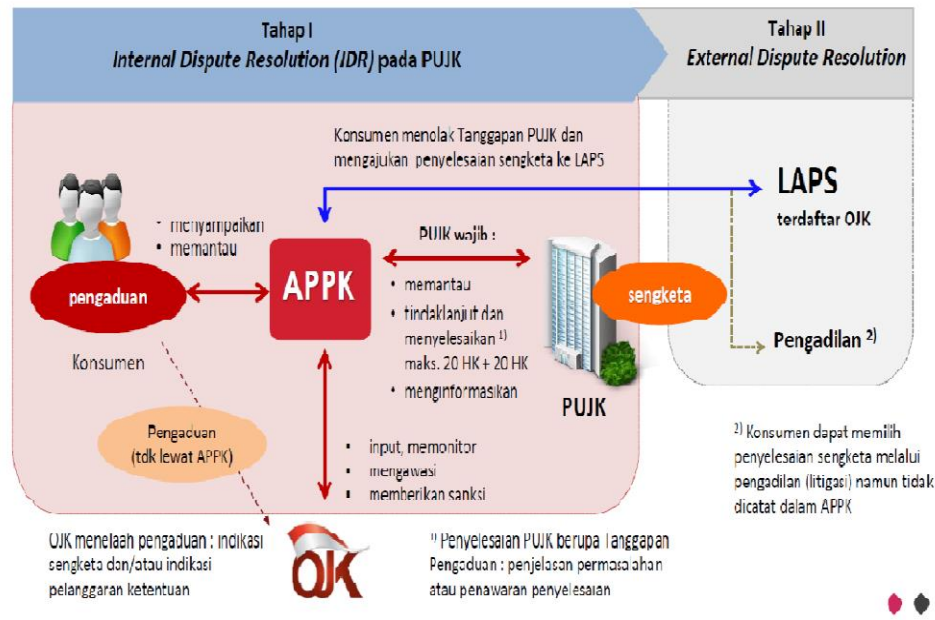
Tahap I
Internal Dispute Resolution (IDR) pada PUJK

Tahap II
External Dispute Resolution

Konsumen menolak Tanggapan PUJK dan mengajukan penyelesaian sengketa ke LAPS

LAPS
terdaftar OJK

• menyampaikan
• memantau

pengaduan

Konsumen

APPK

PUJK wajib :

• memantau
• tindaklanjut dan menyelesaikan $^{1)}$ maks. 20 HK + 20 HK
• menginformasikan

sengketa

PUJK

Pengadilan $^{2)}$

Pengaduan (tdk lewat APPK)

• input, memonitor
• mengawasi
• memberikan sanksi

$^{2)}$ Konsumen dapat memilih penyelesaian sengketa melalui pengadilan (litigasi) namun tidak dicatat dalam APPK

OJK menelaah pengaduan : indikasi sengketa dan/atau indikasi pelanggaran ketentuan

OJK

$^{1)}$ Penyelesaian PUJK berupa Tanggapan Pengaduan : penjelasan permasalahan atau penawaran penyelesaian